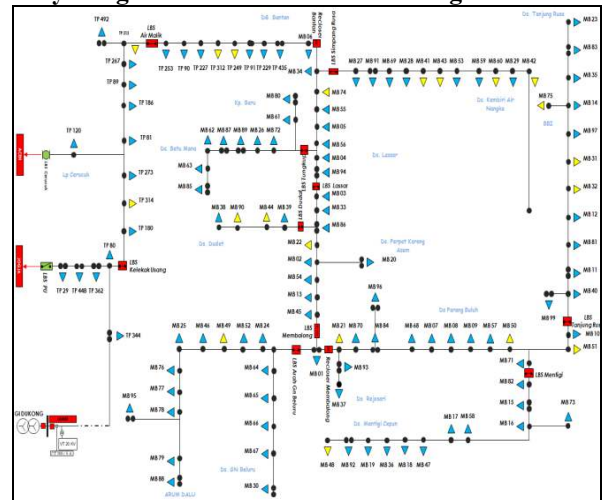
TP 492
TP 267
TP 89
TP 186
TP 120
TP 81
TP 273
TP 314
TP 180
TP 80
LBS Kelekak Usang
LBS PU
TP 29
TP 448
TP 362
TP 344
LBS Air Malik
TP 253
TP 90
TP 227
TP 312
TP 249
TP 91
TP 229
TP 426
MB 06
Ds. Bentan
LBS Simpang Bringin
MB 34
MB 27
MB 91
MB 69
MB 28
MB 41
MB 53
MB 59
MB 60
MB 29
MB 42
Ds. Tanjung Rusa
MB 23
MB 35
MB 14
MB 75
MB 97
MB 31
MB 32
MB 12
MB 81
MB 11
MB 40
MB 99
LBS Tanjung Rusa
MB 10
MB 51
Ds. Kembiri Air Nangka
Kp. Baru
MB 80
MB 61
MB 74
MB 55
MB 05
MB 56
MB 04
MB 94
MB 03
MB 33
MB 86
Ds. Lassar
LBS Lassar
Ds. Batu Mane
MB 62
MB 87
MB 89
MB 26
MB 72
MB 63
MB 85
MB 38
MB 90
MB 44
MB 39
Ds. Dudat
MB 22
MB 02
MB 54
MB 13
MB 45
MB 20
Ds. Perpat Kareng Alam
MB 96
Lp. Cerucuk
LBS Cerucuk
MB 25
MB 46
MB 49
MB 52
MB 24
LBS Membalong
MB 21
MB 70
MB 84
MB 68
MB 07
MB 08
MB 09
MB 57
MB 50
Ds. Pareng Buluh
MB 01
MB 93
MB 37
Ds. Rajawari
MB 71
MB 82
LBS Menfigi
MB 15
MB 16
MB 73
MB 17
MB 58
Ds. Menfigi Dapur
MB 48
MB 92
MB 19
MB 36
MB 18
MB 47
LBS Aruh Gis Belanu
MB 64
MB 65
MB 66
MB 67
MB 30
Ds. Gis Belanu
MB 76
MB 77
MB 95
MB 78
MB 79
MB 88
ARUM DALU
GI DUKONG